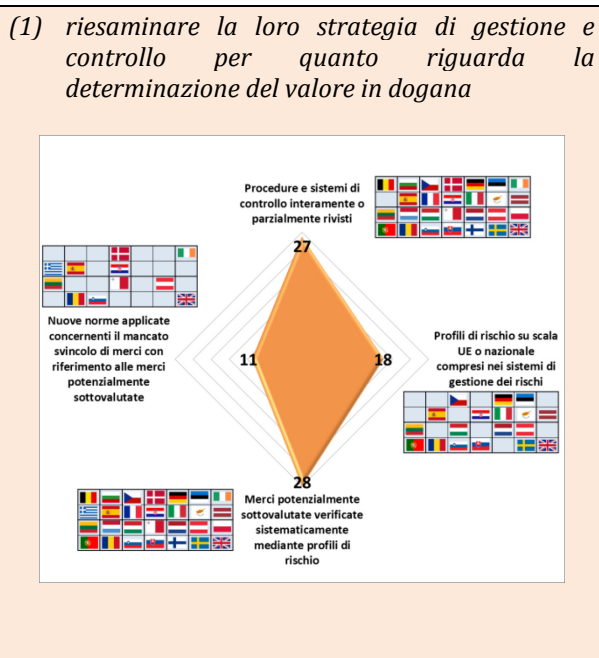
(1) riesaminare la loro strategia di gestione e controllo per quanto riguarda la determinazione del valore in dogana

Procedure e sistemi di controllo interamente o parzialmente rivisti

27

Nuove norme applicate concernenti il mancato svincolo di merci con riferimento alle merci potenzialmente sottovalutate

11

18

Profili di rischio su scala UE o nazionale compresi nei sistemi di gestione dei rischi

28

Merci potenzialmente sottovalutate verificate sistematicamente mediante profili di rischio